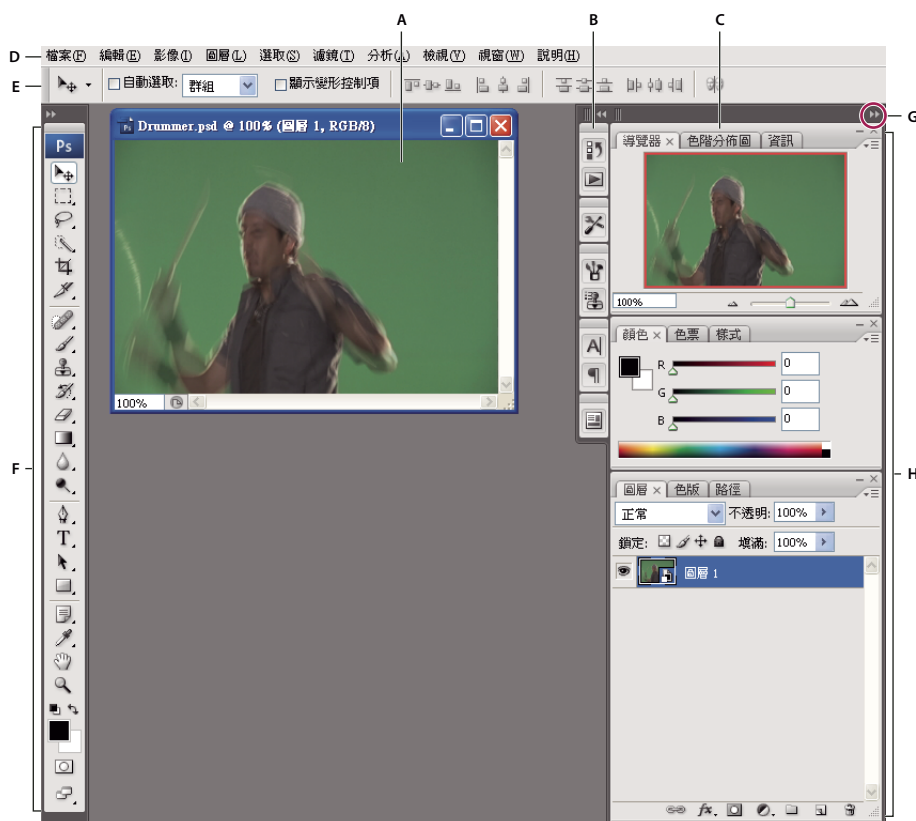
A

B

C

D

檔案(F) 編輯(E) 影像(I) 圖層(L) 選取(S) 濾鏡(T) 分析(A) 檢視(V) 視窗(W) 說明(H)

E

自動選取: 群組

顯示變形控制項

Drummer.psd @ 100% (圖層 1, RGB/8)

100%

G

導覽器 × 色階分佈圖 資訊

100%

Ps

F

顏色 × 色票 樣式

R 0

G 0

B 0

H

圖層 × 色版 路徑

正常

不透明: 100%

鎖定:

填滿: 100%

圖層 1